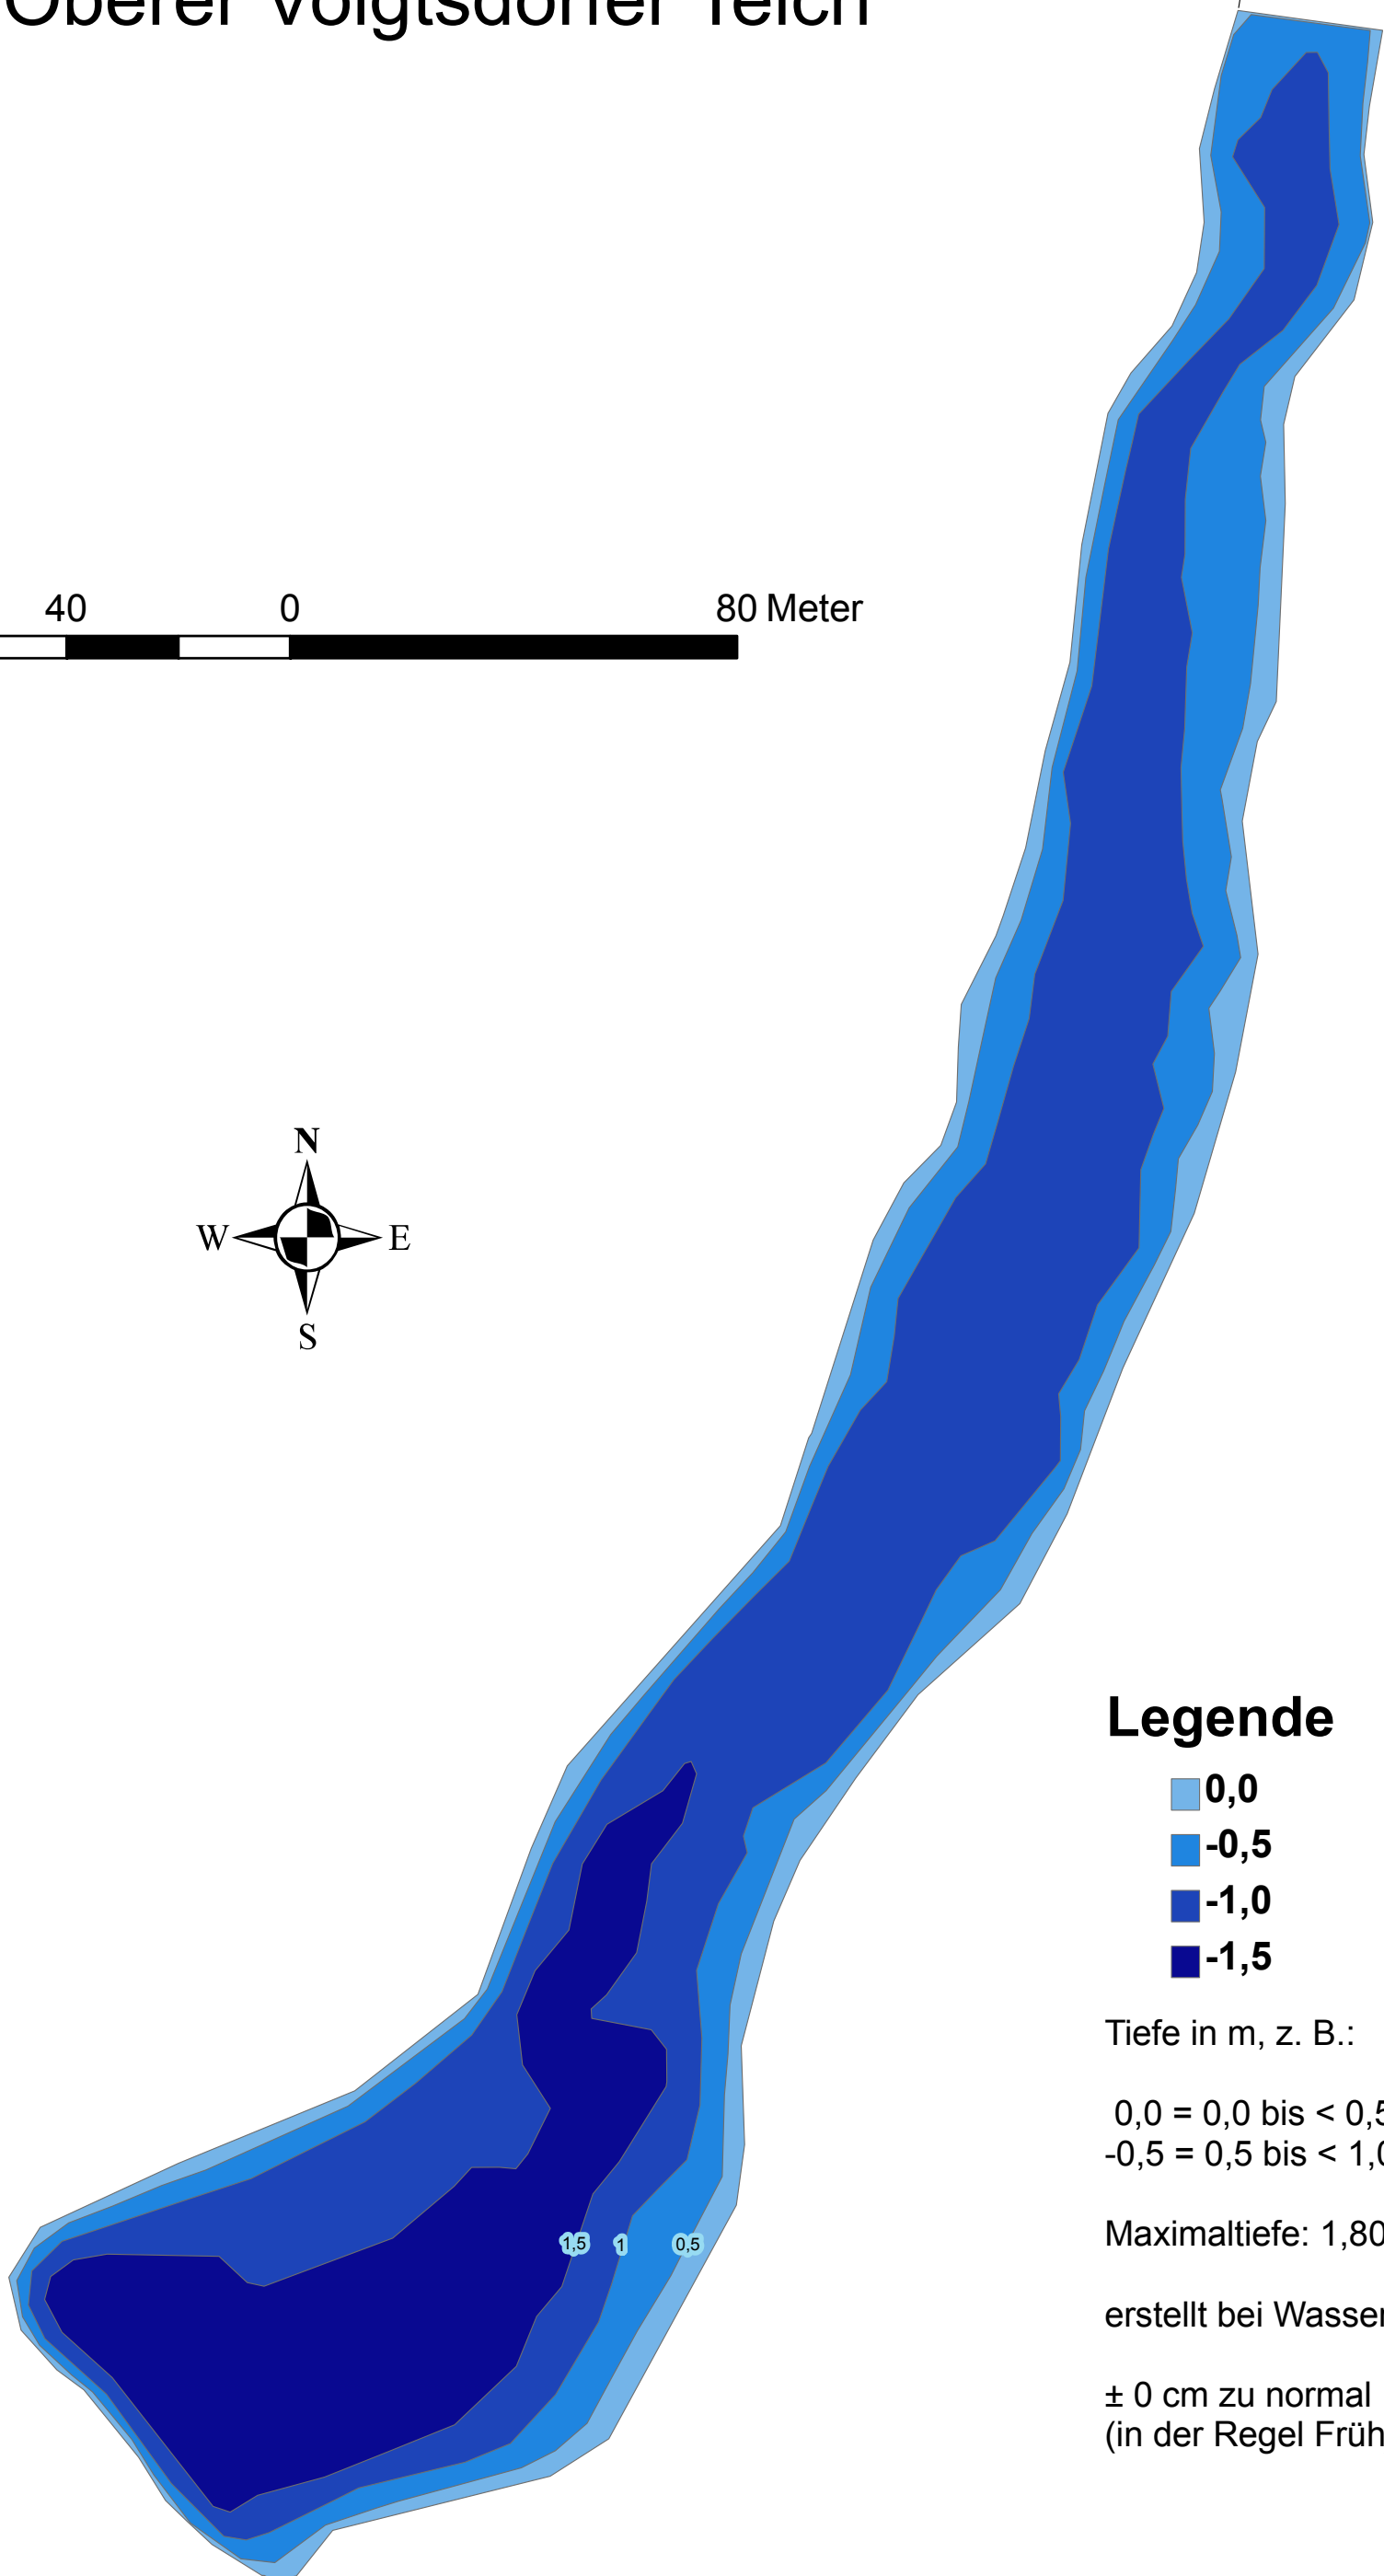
Oberer Voigtsdorfer Teich

40 0 80 Meter

N
W E
S

1,5 1 0,5

Legende
0,0
-0,5
-1,0
-1,5

Tiefe in m, z. B.:

0,0 = 0,0 bis < 0,5
-0,5 = 0,5 bis < 1,0

Maximaltiefe: 1,80

erstellt bei Wasser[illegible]

± 0 cm zu normal
(in der Regel Früh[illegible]